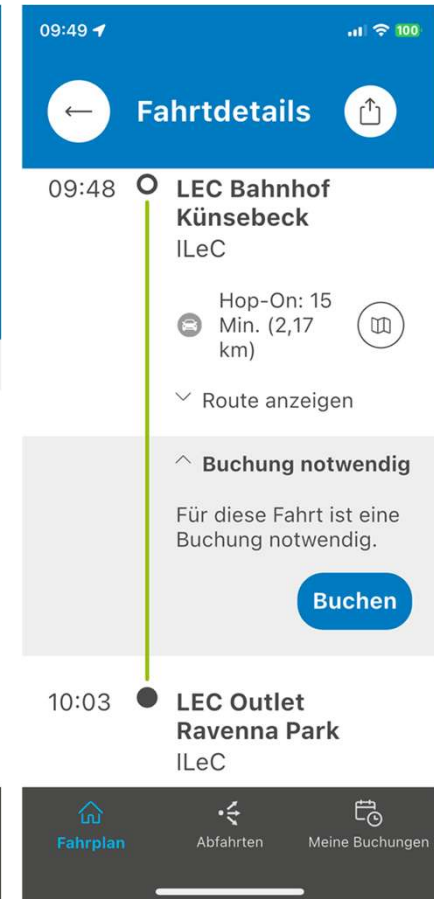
09:49

100

Fahrtdetails

09:48 LEC Bahnhof Künsebeck
ILeC

Hop-On: 15 Min. (2,17 km)

Route anzeigen

Buchung notwendig

Für diese Fahrt ist eine Buchung notwendig.

Buchen

10:03 LEC Outlet Ravenna Park
ILeC

Fahrplan Abfahrten Meine Buchungen